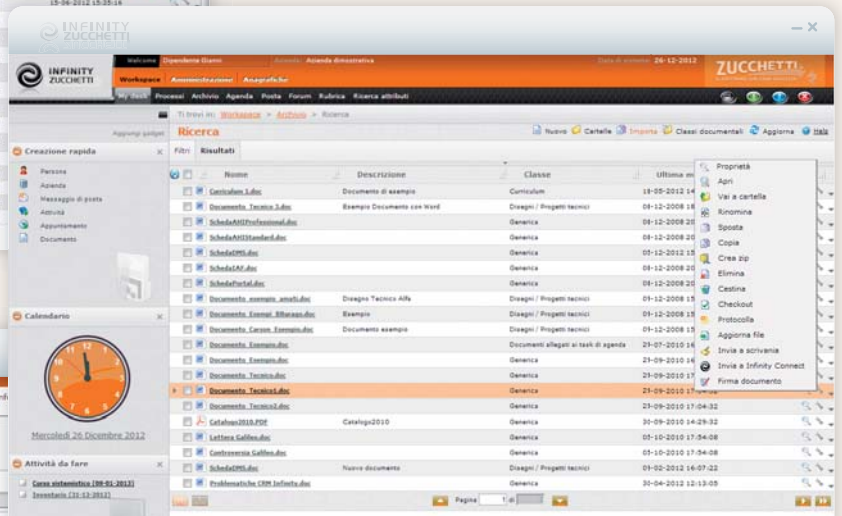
15-06-2012 15:35:16

INFINITY ZUCCHETTI

Welcome Dipendente Gianni Azienda Azienda dimostrativa Data di sistema 26-12-2012

INFINITY ZUCCHETTI

ZUCCHETTI

Workspace Amministrazione Anagrafiche

My desk Processi Archivio Agenda Posta Forum Rubrica Ricerca attributi

Ti trovi in: Workspace > Archivio > Ricerca

Aggiungi gadget

Ricerca

Nuovo Cartelle Importa Classi documentali Aggiorna Help

Creazione rapida

Persona
Azienda
Messaggio di posta
Attività
Appuntamento
Documento

Filtri Risultati

| | Nome | Descrizione | Classe | Ultima m |
|---|---|---|---|---|
| | Curriculum 1.doc | Documento di esempio | Curriculum | 18-05-2012 14 |
| | Documento Tecnico 3.doc | Esempio Documento con Word | Disegni / Progetti tecnici | 04-12-2008 18 |
| | SchedaAHRProfessional.doc | | Generica | 04-12-2008 20 |
| | SchedaAHRStandard.doc | | Generica | 04-12-2008 20 |
| | SchedaDMS.doc | | Generica | 05-12-2012 15 |
| | SchedaIAF.doc | | Generica | 04-12-2008 20 |
| | SchedaPortal.doc | | Generica | 04-12-2008 20 |
| | Documento esempio ama6.doc | Disegno Tecnico Alfa | Disegni / Progetti tecnici | 01-12-2008 15 |
| | Documento Esempi 8Baraqo.doc | Esempio | Disegni / Progetti tecnici | 01-12-2008 15 |
| | Documento Carone Esempio.doc | Documento esempio | Disegni / Progetti tecnici | 01-12-2008 15 |
| | Documento Esempio.doc | | Documenti allegati ai task di agenda | 23-07-2010 16 |
| | Documento Esempio.doc | | Generica | 23-09-2010 16 |
| | Documento Tecnico.doc | | Generica | 23-09-2010 17 |
| | Documento Tecnico1.doc | | Generica | 23-09-2010 17 |
| | Documento Tecnico2.doc | | Generica | 23-09-2010 17:04:32 |
| | Catalogo2010.PDF | Catalogo2010 | Generica | 30-09-2010 14:29:32 |
| | Lettera Galileo.doc | | Generica | 05-10-2010 17:54:08 |
| | Controversia Galileo.doc | | Generica | 05-10-2010 17:54:08 |
| | SchedaDMS.doc | Nuovo documento | Disegni / Progetti tecnici | 05-02-2012 16:07:22 |
| | Problematiche CRM Infinity.doc | | Generica | 30-04-2012 12:13:05 |

Proprietà
Apri
Vai a cartella
Rinomina
Sposta
Copia
Crea zip
Elimina
Cestina
Checkout
Protocolla
Aggiorna file
Invia a scrivania
Invia a Infinity Connect
Firma documento

Calendario

Mercoledì 26 Dicembre 2012

Attività da fare

Corso sistemistico (09-01-2013)
Inventario (31-12-2012)

Pagina 1 di